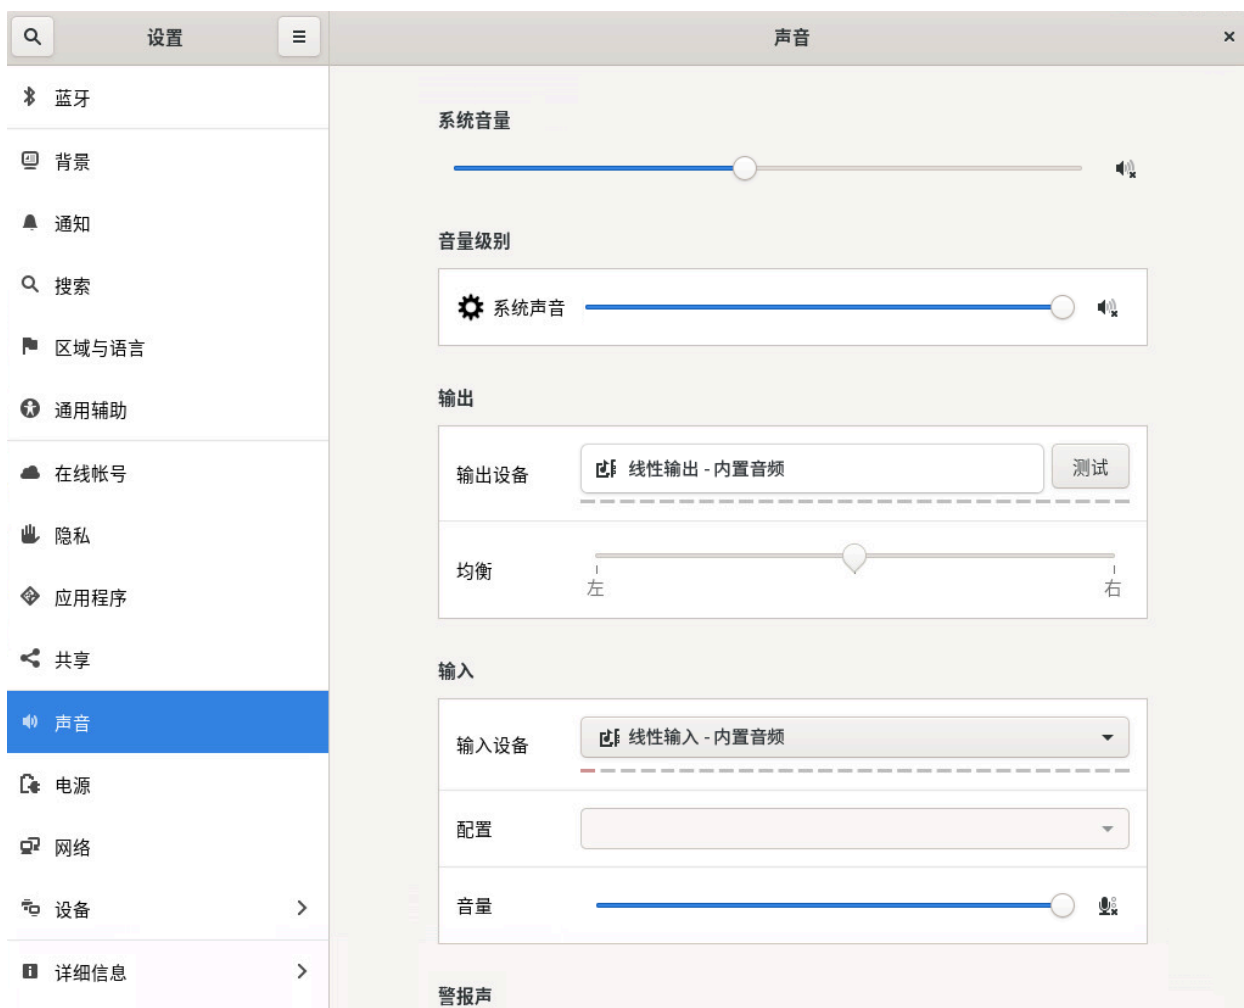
设置

声音

×

蓝牙

背景

通知

搜索

区域与语言

通用辅助

在线帐号

隐私

应用程序

共享

声音

电源

网络

设备

详细信息

系统音量

音量级别

系统声音

输出

输出设备

线性输出 - 内置音频

测试

均衡

左

右

输入

输入设备

线性输入 - 内置音频

配置

音量

警报声